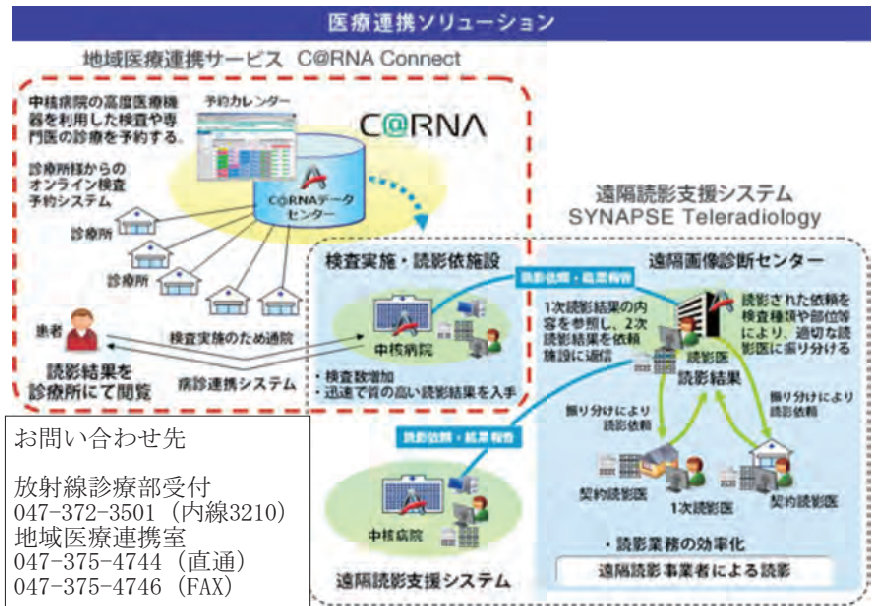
医療連携ソリューション

地域医療連携サービス C@RNA Connect

中核病院の高度医療機器を利用した検査や専門医の診療を予約する。

予約カレンダー

C@RNA

診療所様からのオンライン検査予約システム

C@RNAデータセンター

診療所

診療所

患者

検査実施のため通院

読影結果を診療所にて閲覧

病診連携システム

遠隔読影支援システム
SYNAPSE Teleradiology

検査実施・読影依頼施設

読影依頼・結果報告

中核病院

・検査数増加
・迅速で質の高い読影結果を入手

遠隔画像診断センター

1次読影結果の内容を参照し、2次読影結果を依頼施設に返信

読影された依頼を検査種類や部位等により、適切な読影医に振り分ける

読影医
読影結果

振り分けにより読影依頼

振り分けにより読影依頼

読影依頼・結果報告

中核病院

契約読影医

1次読影医

契約読影医

・読影業務の効率化

遠隔読影事業者による読影

遠隔読影支援システム

お問い合わせ先

放射線診療部受付
047-372-3501（内線3210）
地域医療連携室
047-375-4744（直通）
047-375-4746（FAX）